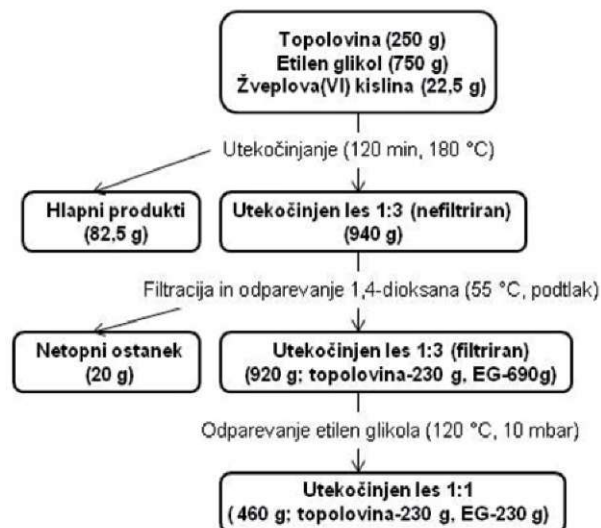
Topolovina (250 g)
Etilen glikol (750 g)
Žveplova(VI) kislina (22,5 g)

Utekočinjanje (120 min, 180 °C)

Hlapni produkti
(82,5 g)

Utekočinjen les 1:3 (nefiltriran)
(940 g)

Filtracija in odparevanje 1,4-dioksana (55 °C, podtlak)

Netopni ostanek
(20 g)

Utekočinjen les 1:3 (filtriran)
(920 g; topolovina-230 g, EG-690g)

Odparevanje etilen glikola (120 °C, 10 mbar)

Utekočinjen les 1:1
( 460 g; topolovina-230 g, EG-230 g)